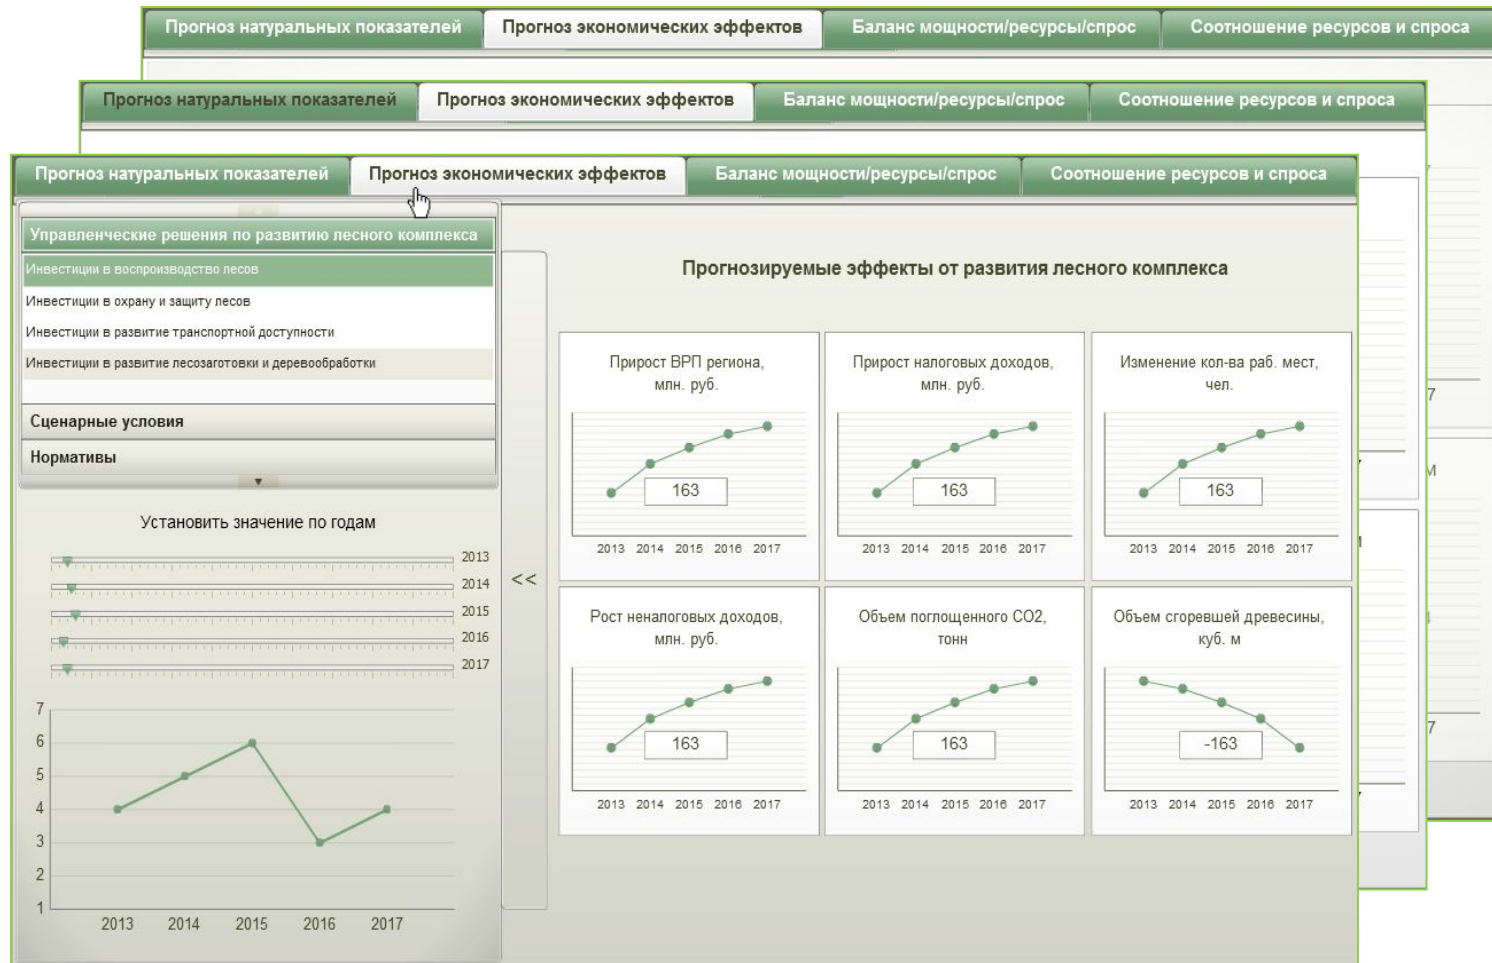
Прогноз натуральных показателей | Прогноз экономических эффектов | Баланс мощности/ресурсы/спрос | Соотношение ресурсов и спроса

Прогноз натуральных показателей | Прогноз экономических эффектов | Баланс мощности/ресурсы/спрос | Соотношение ресурсов и спроса

Прогноз натуральных показателей | Прогноз экономических эффектов | Баланс мощности/ресурсы/спрос | Соотношение ресурсов и спроса

Управленческие решения по развитию лесного комплекса
Инвестиции в воспроизводство лесов
Инвестиции в охрану и защиту лесов
Инвестиции в развитие транспортной доступности
Инвестиции в развитие лесозаготовки и деревообработки
Сценарные условия
Нормативы

Установить значение по годам
2013
2014
2015
2016
2017

7
6
5
4
3
2
1
2013 2014 2015 2016 2017

<<

Прогнозируемые эффекты от развития лесного комплекса

Прирост ВРП региона, млн. руб.
163
2013 2014 2015 2016 2017

Прирост налоговых доходов, млн. руб.
163
2013 2014 2015 2016 2017

Изменение кол-ва раб. мест, чел.
163
2013 2014 2015 2016 2017

Рост неналоговых доходов, млн. руб.
163
2013 2014 2015 2016 2017

Объем поглощенного CO2, тонн
163
2013 2014 2015 2016 2017

Объем сгоревшей древесины, куб. м
-163
2013 2014 2015 2016 2017